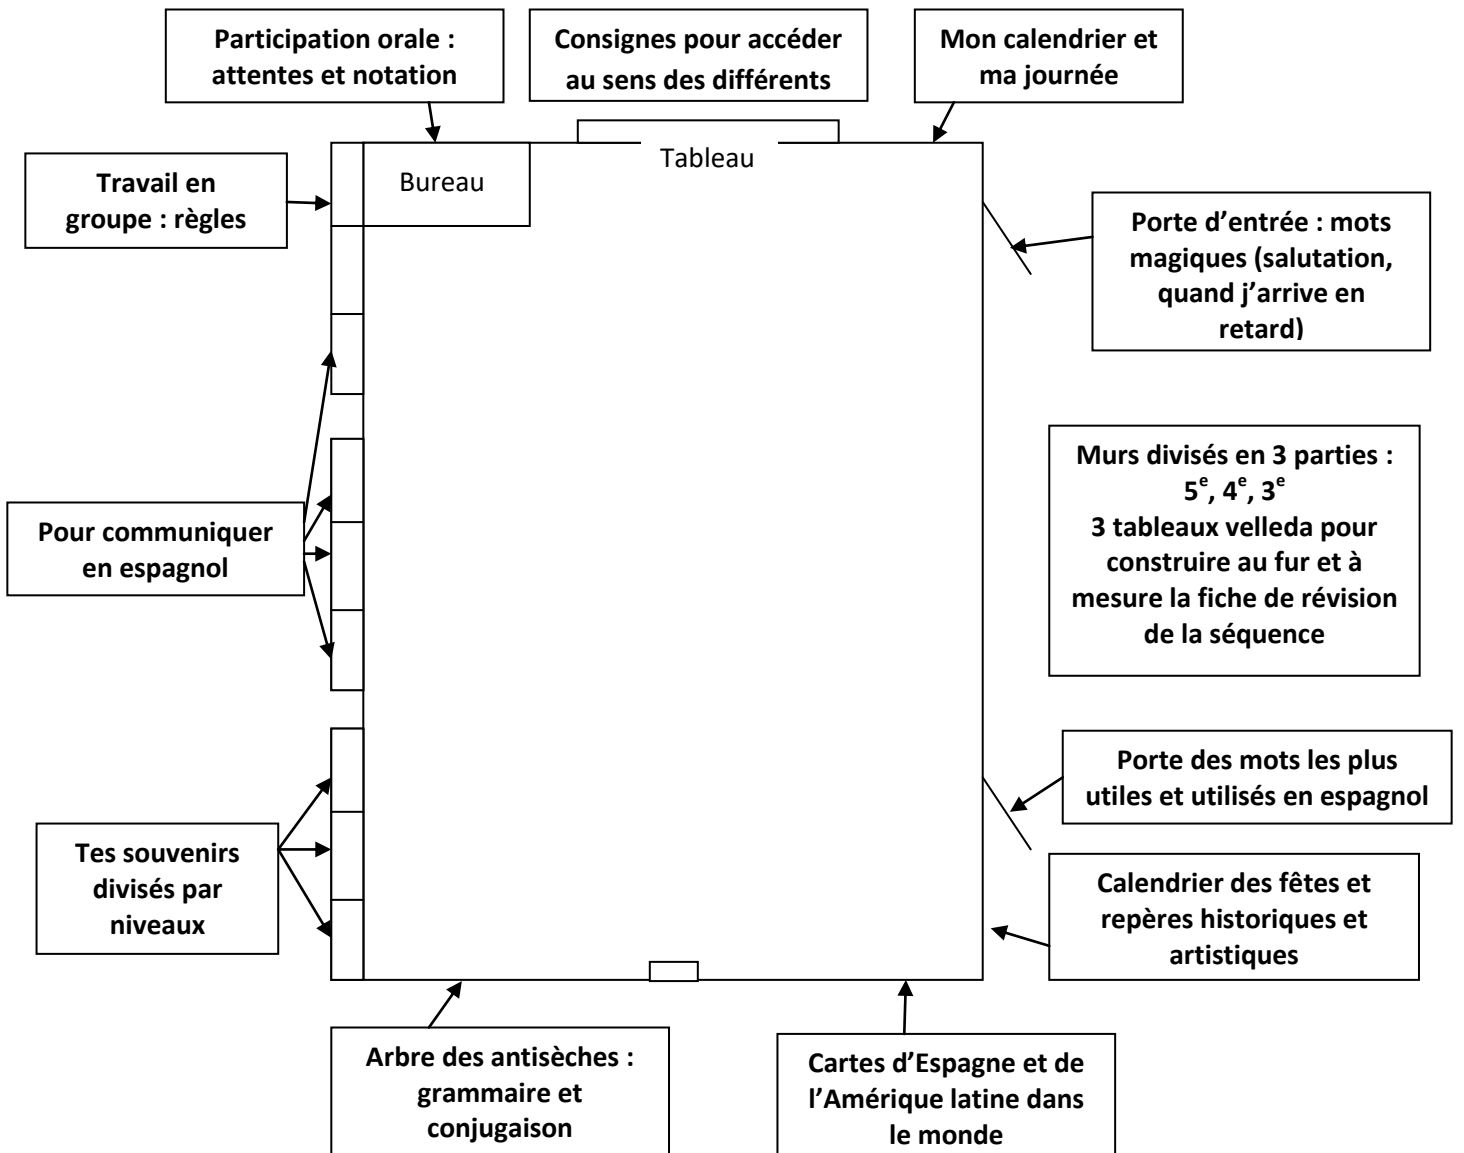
Participation orale : attentes et notation

Consignes pour accéder au sens des différents

Mon calendrier et ma journée

Tableau

Bureau

Travail en groupe : règles

Porte d'entrée : mots magiques (salutation, quand j'arrive en retard)

Murs divisés en 3 parties : $5^e$, $4^e$, $3^e$
3 tableaux velleda pour construire au fur et à mesure la fiche de révision de la séquence

Pour communiquer en espagnol

Porte des mots les plus utiles et utilisés en espagnol

Tes souvenirs divisés par niveaux

Calendrier des fêtes et repères historiques et artistiques

Arbre des antisèches : grammaire et conjugaison

Cartes d'Espagne et de l'Amérique latine dans le monde